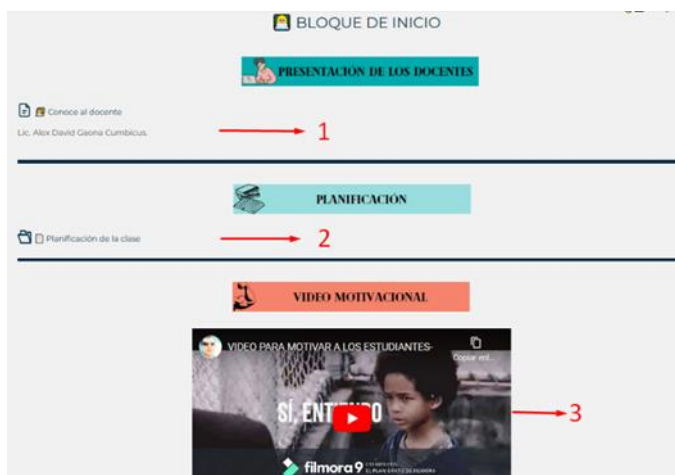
BLOQUE DE INICIO

PRESENTACIÓN DE LOS DOCENTES

Conoce al docente
Lic. Alex David Gaona Cumbicus.

1

PLANIFICACIÓN

Planificación de la clase

2

VIDEO MOTIVACIONAL

VIDEO PARA MOTIVAR A LOS ESTUDIANTES-
Copiar enl...

SÍ, ENT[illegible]O

3

filmora9 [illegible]